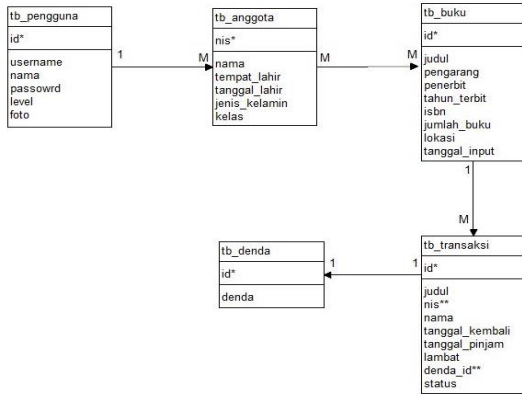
tb_pengguna

id*

username
nama
passowrd
level
foto

1

M

tb_anggota

nis*

nama
tempat_lahir
tanggal_lahir
jenis_kelamin
kelas

M

M

tb_buku

id*

judul
pengarang
penerbit
tahun_terbit
isbn
jumlah_buku
lokasi
tanggal_input

1

M

tb_denda

id*

denda

1

1

tb_transaksi

id*

judul
nis**
nama
tanggal_kembali
tanggal_pinjam
lambat
denda_id**
status